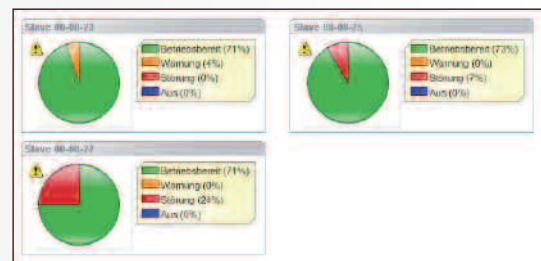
Slave 00-00-23

Betriebsbereit (71%)
Warnung (4%)
Störung (0%)
Aus (0%)

Slave 00-00-25

Betriebsbereit (73%)
Warnung (0%)
Störung (7%)
Aus (0%)

Slave 00-00-27

Betriebsbereit (71%)
Warnung (0%)
Störung (24%)
Aus (0%)